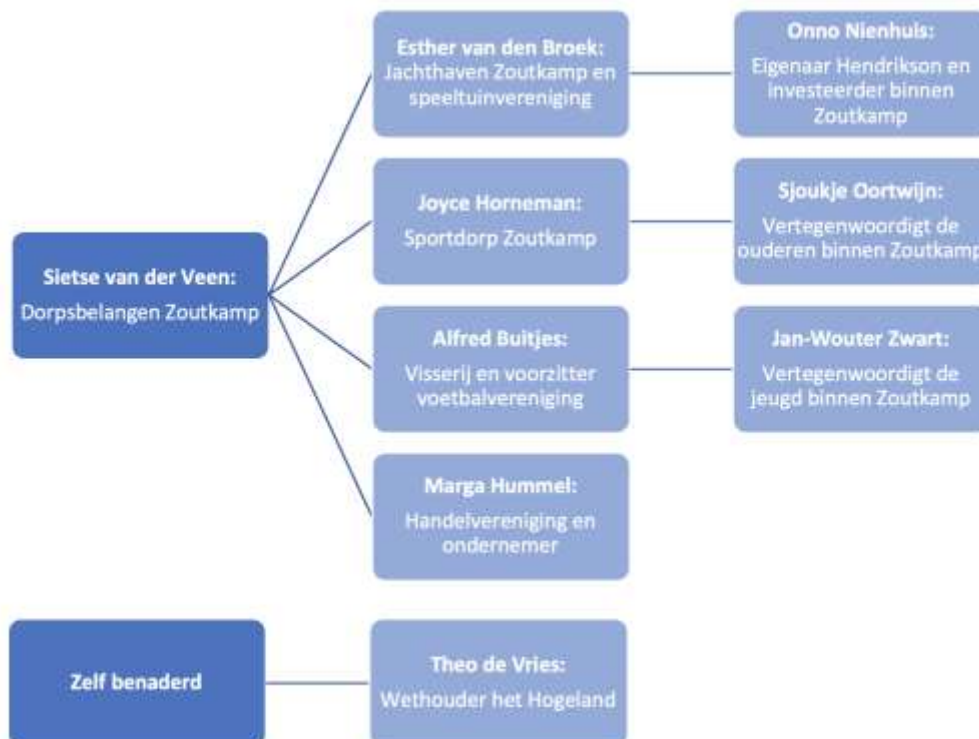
Sietse van der Veen:
Dorpsbelangen Zoutkamp

Esther van den Broek:
Jachthaven Zoutkamp en speeltuinvereniging

Onno Nienhuis:
Eigenaar Hendrikson en investeerder binnen Zoutkamp

Joyce Horneman:
Sportdorp Zoutkamp

Sjoukje Oortwijn:
Vertegenwoordigt de ouderen binnen Zoutkamp

Alfred Buitjes:
Visserij en voorzitter voetbalvereniging

Jan-Wouter Zwart:
Vertegenwoordigt de jeugd binnen Zoutkamp

Marga Hummel:
Handelvereniging en ondernemer

Zelf benaderd

Theo de Vries:
Wethouder het Hogeland